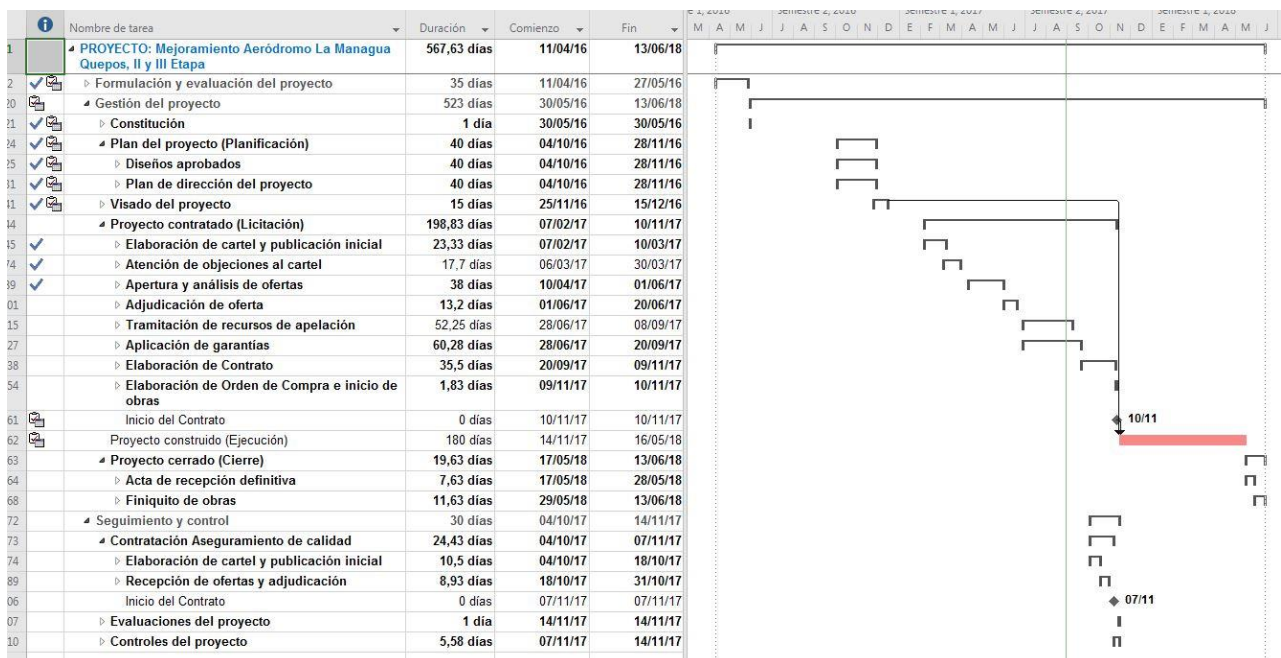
| | | Nombre de tarea | Duración | Comienzo | Fin |
|---|---|---|---|---|---|
| 1 | | PROYECTO: Mejoramiento Aeródromo La Managua Quepos, II y III Etapa | 567,63 días | 11/04/16 | 13/06/18 |
| 2 | | Formulación y evaluación del proyecto | 35 días | 11/04/16 | 27/05/16 |
| 20 | | Gestión del proyecto | 523 días | 30/05/16 | 13/06/18 |
| 21 | | Constitución | 1 día | 30/05/16 | 30/05/16 |
| 24 | | Plan del proyecto (Planificación) | 40 días | 04/10/16 | 28/11/16 |
| 25 | | Diseños aprobados | 40 días | 04/10/16 | 28/11/16 |
| 31 | | Plan de dirección del proyecto | 40 días | 04/10/16 | 28/11/16 |
| 41 | | Visado del proyecto | 15 días | 25/11/16 | 15/12/16 |
| 34 | | Proyecto contratado (Licitación) | 198,83 días | 07/02/17 | 10/11/17 |
| 35 | | Elaboración de cartel y publicación inicial | 23,33 días | 07/02/17 | 10/03/17 |
| 74 | | Atención de objeciones al cartel | 17,7 días | 06/03/17 | 30/03/17 |
| 89 | | Apertura y análisis de ofertas | 38 días | 10/04/17 | 01/06/17 |
| 01 | | Adjudicación de oferta | 13,2 días | 01/06/17 | 20/06/17 |
| 15 | | Tramitación de recursos de apelación | 52,25 días | 28/06/17 | 08/09/17 |
| 27 | | Aplicación de garantías | 60,28 días | 28/06/17 | 20/09/17 |
| 38 | | Elaboración de Contrato | 35,5 días | 20/09/17 | 09/11/17 |
| 54 | | Elaboración de Orden de Compra e inicio de obras | 1,83 días | 09/11/17 | 10/11/17 |
| 61 | | Inicio del Contrato | 0 días | 10/11/17 | 10/11/17 |
| 62 | | Proyecto construido (Ejecución) | 180 días | 14/11/17 | 16/05/18 |
| 63 | | Proyecto cerrado (Cierre) | 19,63 días | 17/05/18 | 13/06/18 |
| 64 | | Acta de recepción definitiva | 7,63 días | 17/05/18 | 28/05/18 |
| 68 | | Finiquito de obras | 11,63 días | 29/05/18 | 13/06/18 |
| 72 | | Seguimiento y control | 30 días | 04/10/17 | 14/11/17 |
| 73 | | Contratación Aseguramiento de calidad | 24,43 días | 04/10/17 | 07/11/17 |
| 74 | | Elaboración de cartel y publicación inicial | 10,5 días | 04/10/17 | 18/10/17 |
| 89 | | Recepción de ofertas y adjudicación | 8,93 días | 18/10/17 | 31/10/17 |
| 06 | | Inicio del Contrato | 0 días | 07/11/17 | 07/11/17 |
| 07 | | Evaluaciones del proyecto | 1 día | 14/11/17 | 14/11/17 |
| 10 | | Controles del proyecto | 5,58 días | 07/11/17 | 14/11/17 |

e 1, 2016 Semestre 2, 2016 Semestre 1, 2017 Semestre 2, 2017 Semestre 1, 2018
M A M J J A S O N D E F M A M J J A S O N D E F M A M J

10/11
07/11